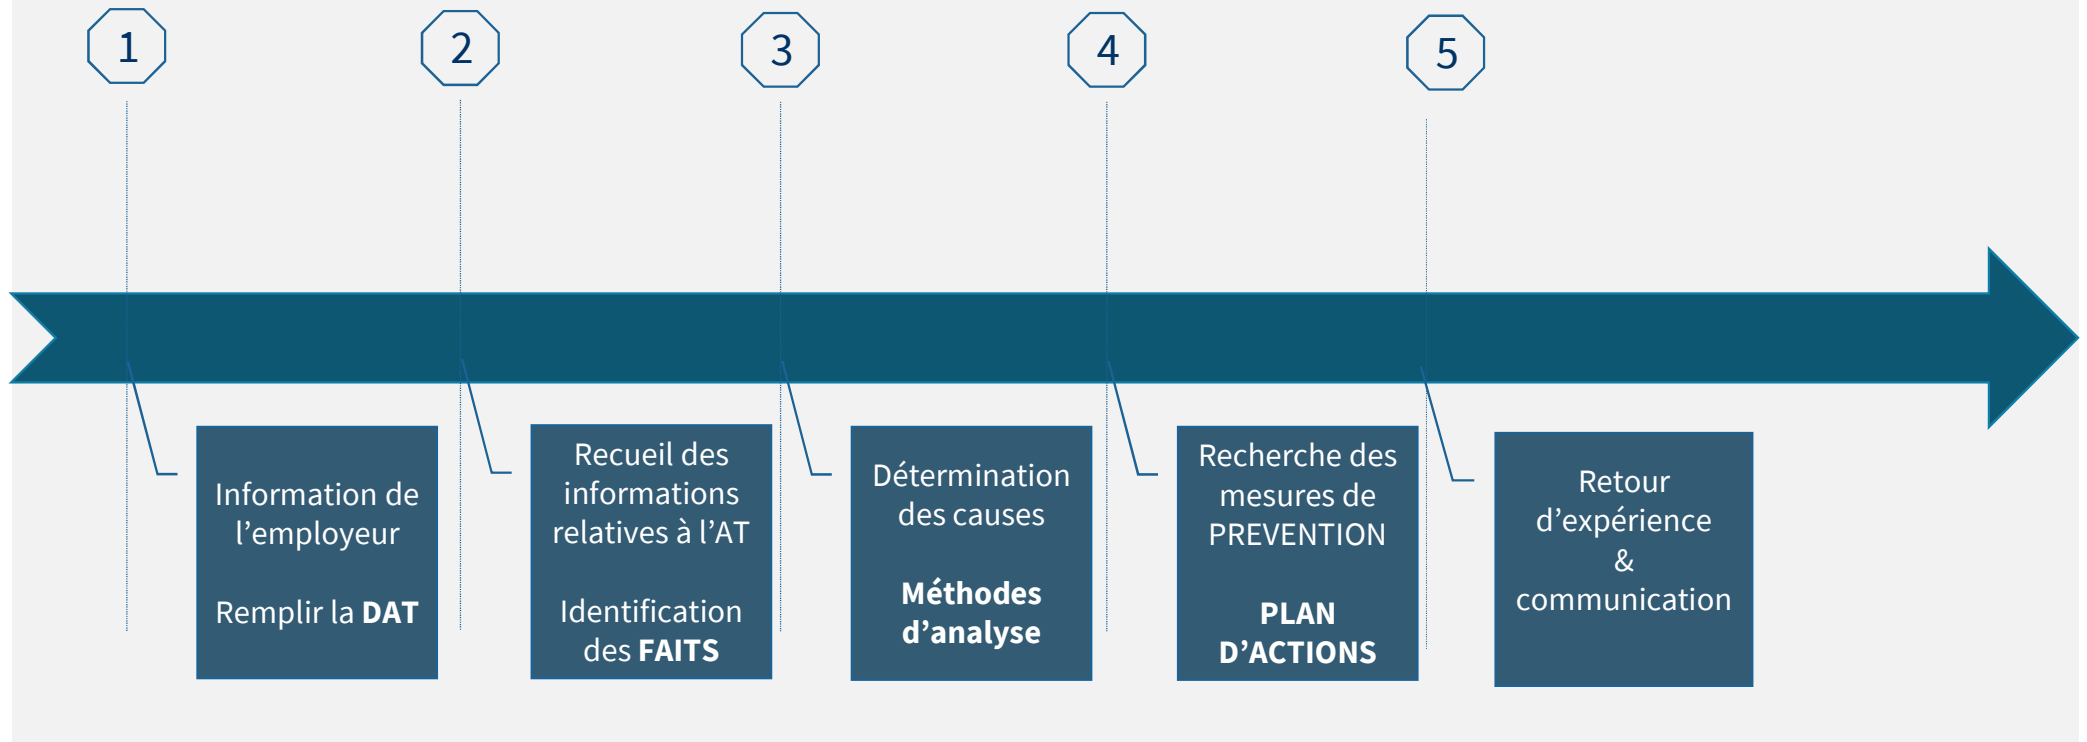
1

Information de l’employeur

Remplir la **DAT**

2

Recueil des informations relatives à l’AT

Identification des **FAITS**

3

Détermination des causes

**Méthodes d’analyse**

4

Recherche des mesures de PREVENTION

**PLAN D’ACTIONS**

5

Retour d’expérience & communication